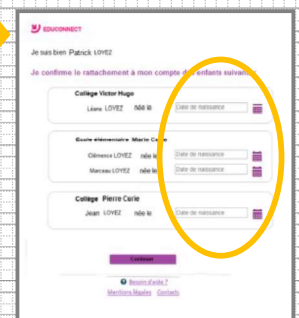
EDUCONNECT

Je suis bien Patrick LOYEZ

Je confirme le rattachement à mon compte d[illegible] enfants suivants

Collège Victor Hugo

Léana LOYEZ née le Date de naissance

Ecole élémentaire Marie C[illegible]

Clémence LOYEZ née le Date de naissance

Marceau LOYEZ né le Date de naissance

Collège Pierre Curie

Jean LOYEZ né le Date de naissance

Continuer

Besoin d'aide ?

Mentions légales Contacts